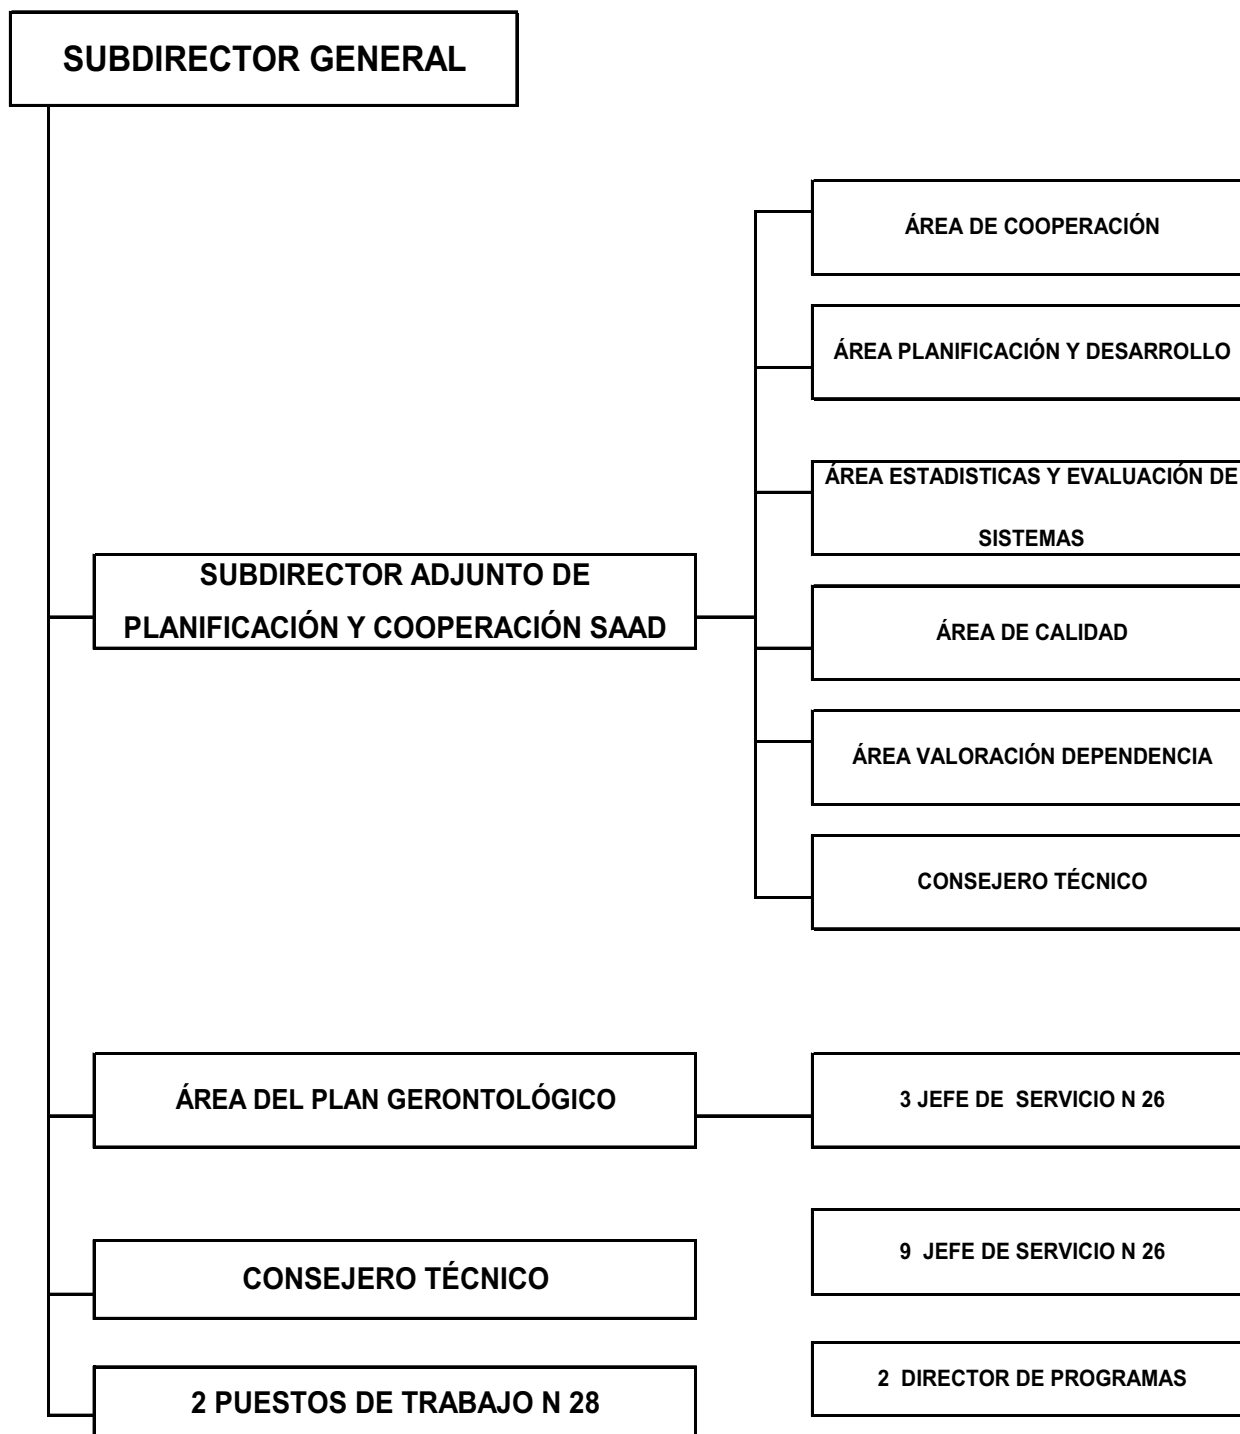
SUBDIRECTOR GENERAL

SUBDIRECTOR ADJUNTO DE PLANIFICACIÓN Y COOPERACIÓN SAAD

ÁREA DE COOPERACIÓN

ÁREA PLANIFICACIÓN Y DESARROLLO

ÁREA ESTADISTICAS Y EVALUACIÓN DE SISTEMAS

ÁREA DE CALIDAD

ÁREA VALORACIÓN DEPENDENCIA

CONSEJERO TÉCNICO

ÁREA DEL PLAN GERONTOLÓGICO

3 JEFE DE SERVICIO N 26

CONSEJERO TÉCNICO

9 JEFE DE SERVICIO N 26

2 PUESTOS DE TRABAJO N 28

2 DIRECTOR DE PROGRAMAS